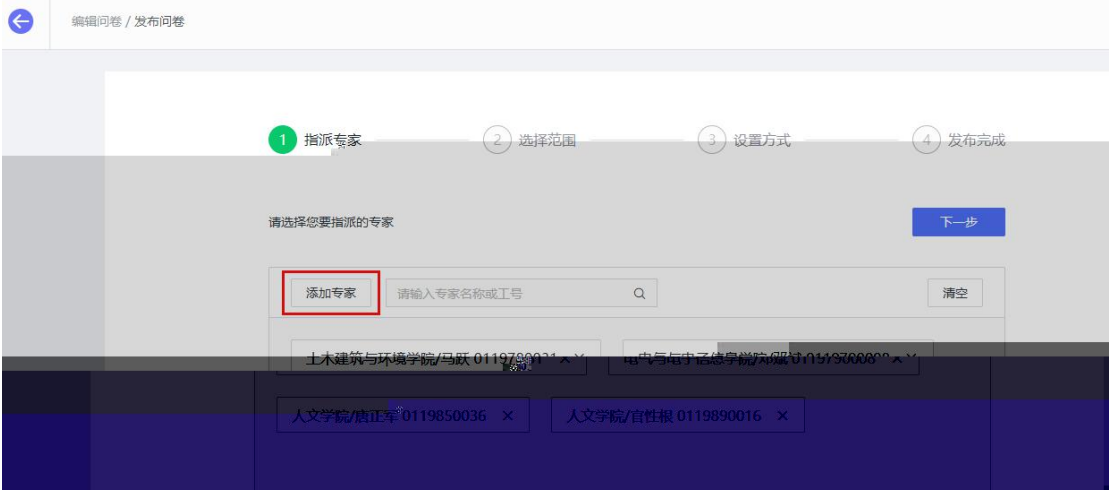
编辑问卷 / 发布问卷

1 指派专家
2 选择范围
3 设置方式
4 发布完成

请选择您要指派的专家

下一步

添加专家

请输入专家名称或工号

清空

土木建筑与环境学院/马跃 0119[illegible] ×

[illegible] ×

人文学院/唐正军 0119850036 ×

人文学院/官性根 0119890016 ×